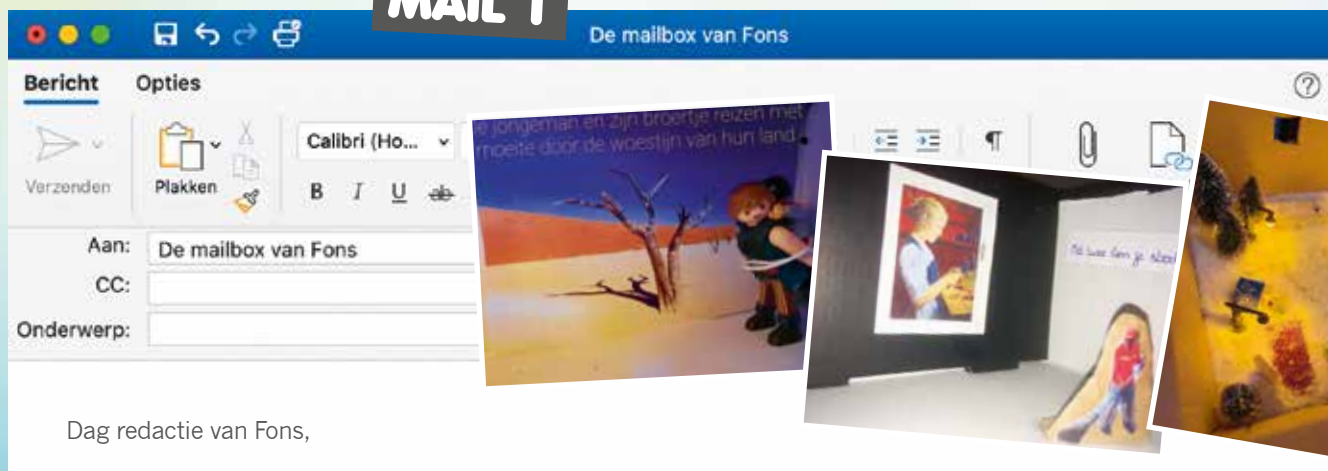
MAIL 1

De mailbox van Fons

Bericht Opties

Verzenden Plakken Calibri (Ho...

B I U

Aan: De mailbox van Fons

CC:

Onderwerp:

e jongeman en zijn broertje reizen met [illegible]moeite door de woestijn van hun land.

Dit was Sam je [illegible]

Dag redactie van Fons,